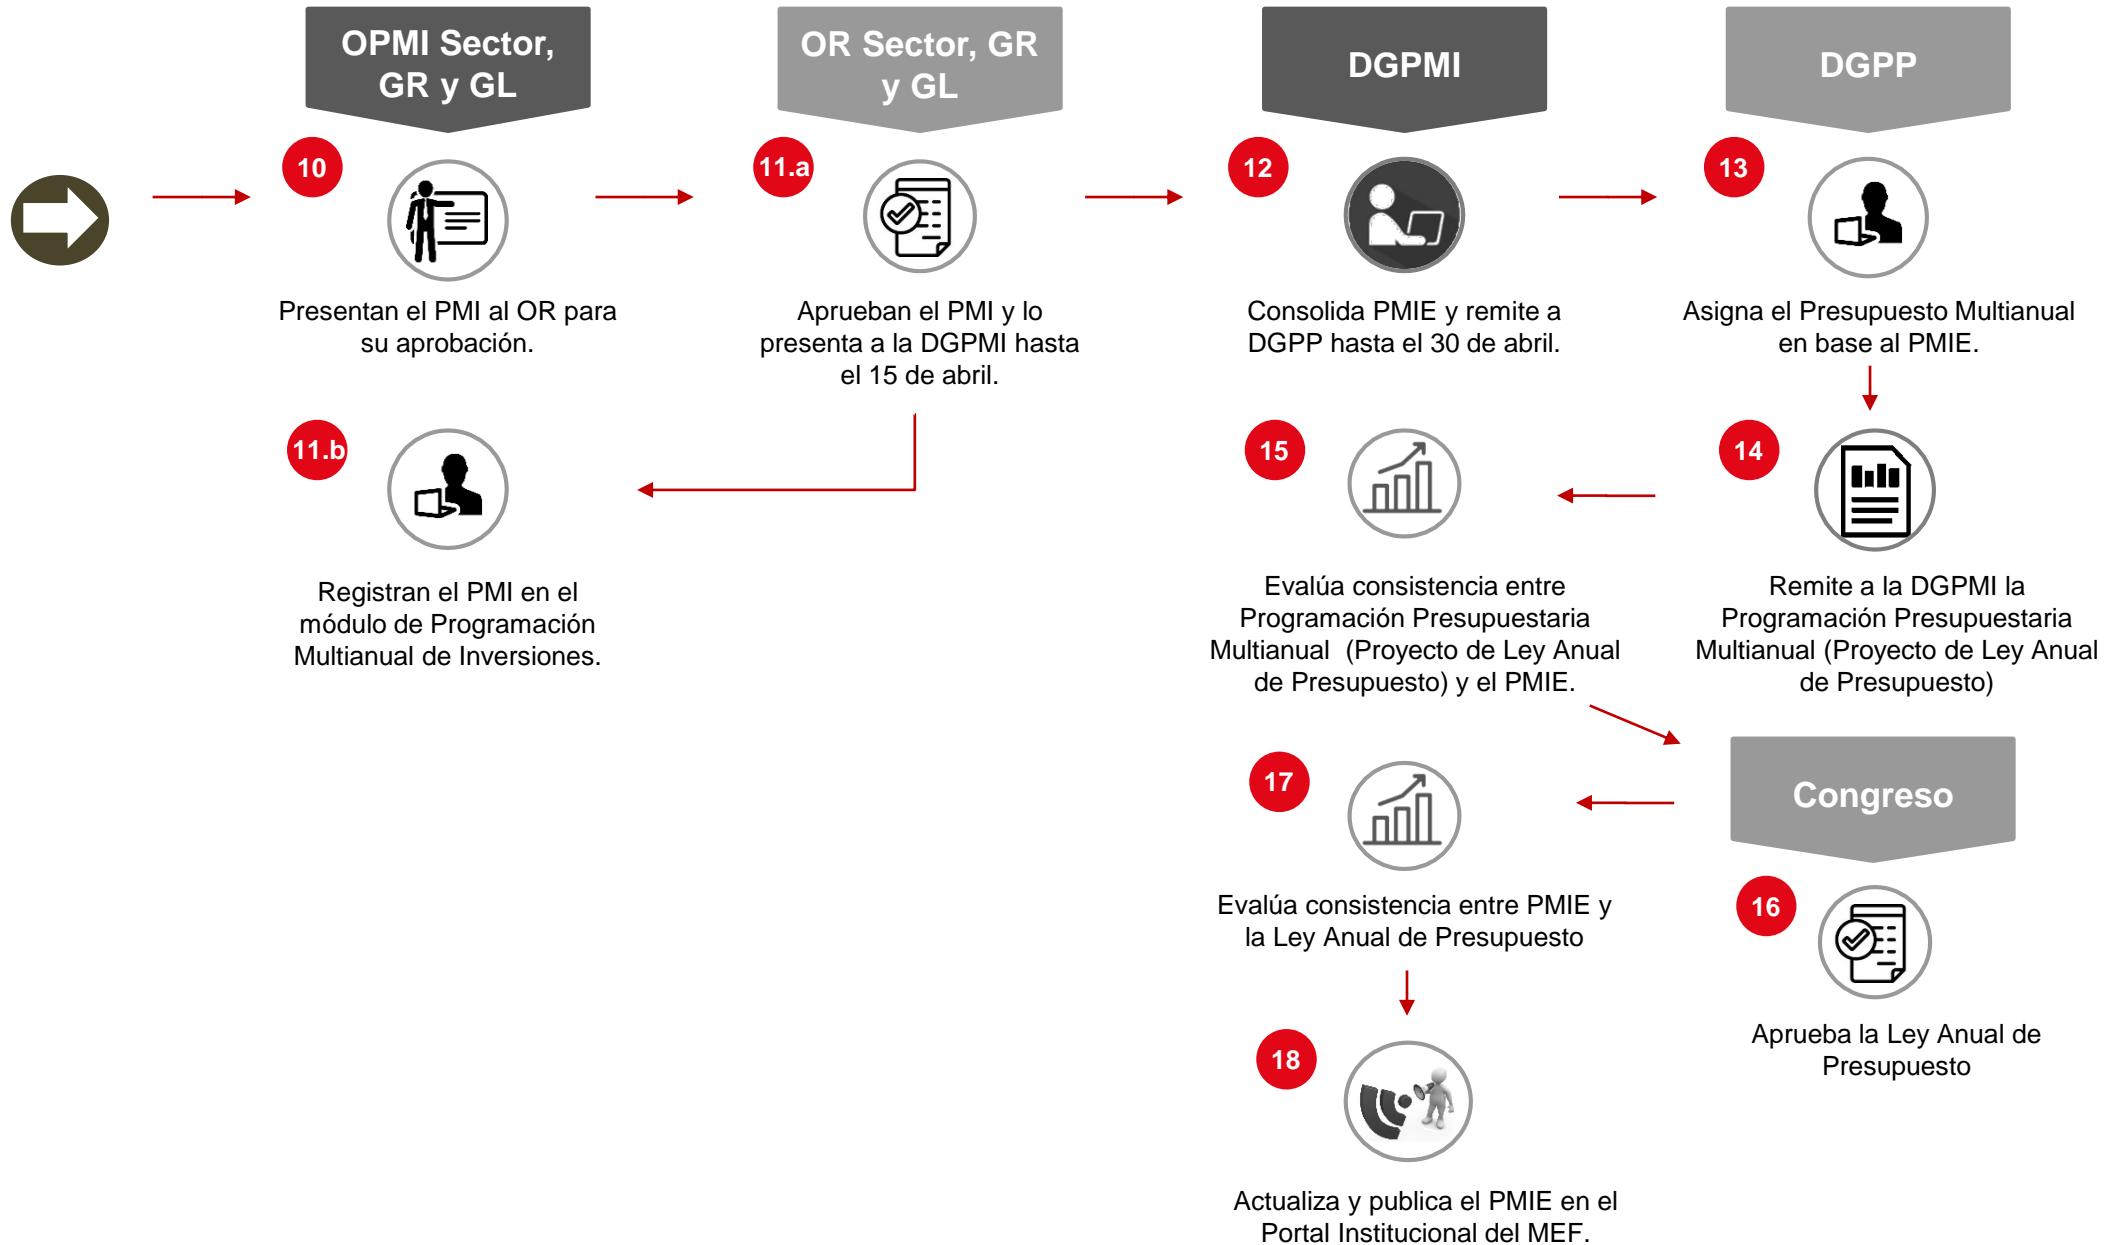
OPMI Sector, GR y GL

OR Sector, GR y GL

DGPMI

DGPP

10
Presentan el PMI al OR para su aprobación.

11.a
Aprueban el PMI y lo presenta a la DGPMI hasta el 15 de abril.

12
Consolida PMIE y remite a DGPP hasta el 30 de abril.

13
Asigna el Presupuesto Multianual en base al PMIE.

11.b
Registran el PMI en el módulo de Programación Multianual de Inversiones.

15
Evalúa consistencia entre Programación Presupuestaria Multianual (Proyecto de Ley Anual de Presupuesto) y el PMIE.

14
Remite a la DGPMI la Programación Presupuestaria Multianual (Proyecto de Ley Anual de Presupuesto)

Congreso

17
Evalúa consistencia entre PMIE y la Ley Anual de Presupuesto

16
Aprueba la Ley Anual de Presupuesto

18
Actualiza y publica el PMIE en el Portal Institucional del MEF.